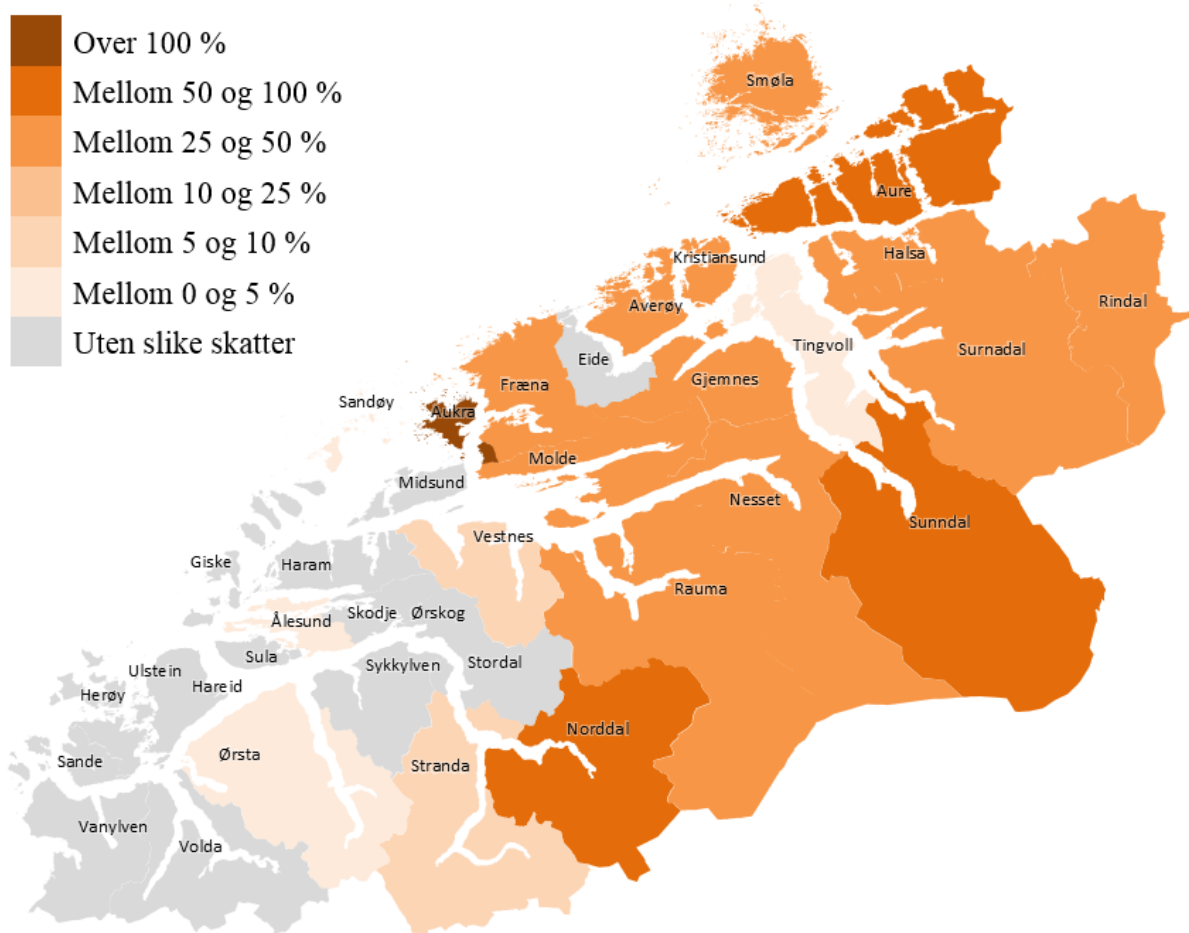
Over 100 %
Mellom 50 og 100 %
Mellom 25 og 50 %
Mellom 10 og 25 %
Mellom 5 og 10 %
Mellom 0 og 5 %
Uten slike skatter

Smøla
Aure
Halsa
Kristiansund
Rindal
Averøy
Tingvoll
Eide
Surnadal
Fræna
Gjemnes
Sandøy
Aukra
Molde
Midsund
Nesset
Sunndal
Vestnes
Giske
Haram
Rauma
Ålesund
Skodje
Ørskog
Sula
Ulstein
Stordal
Hareid
Sykkylven
Herøy
Norddal
Ørsta
Sande
Stranda
Vanylven
Volda